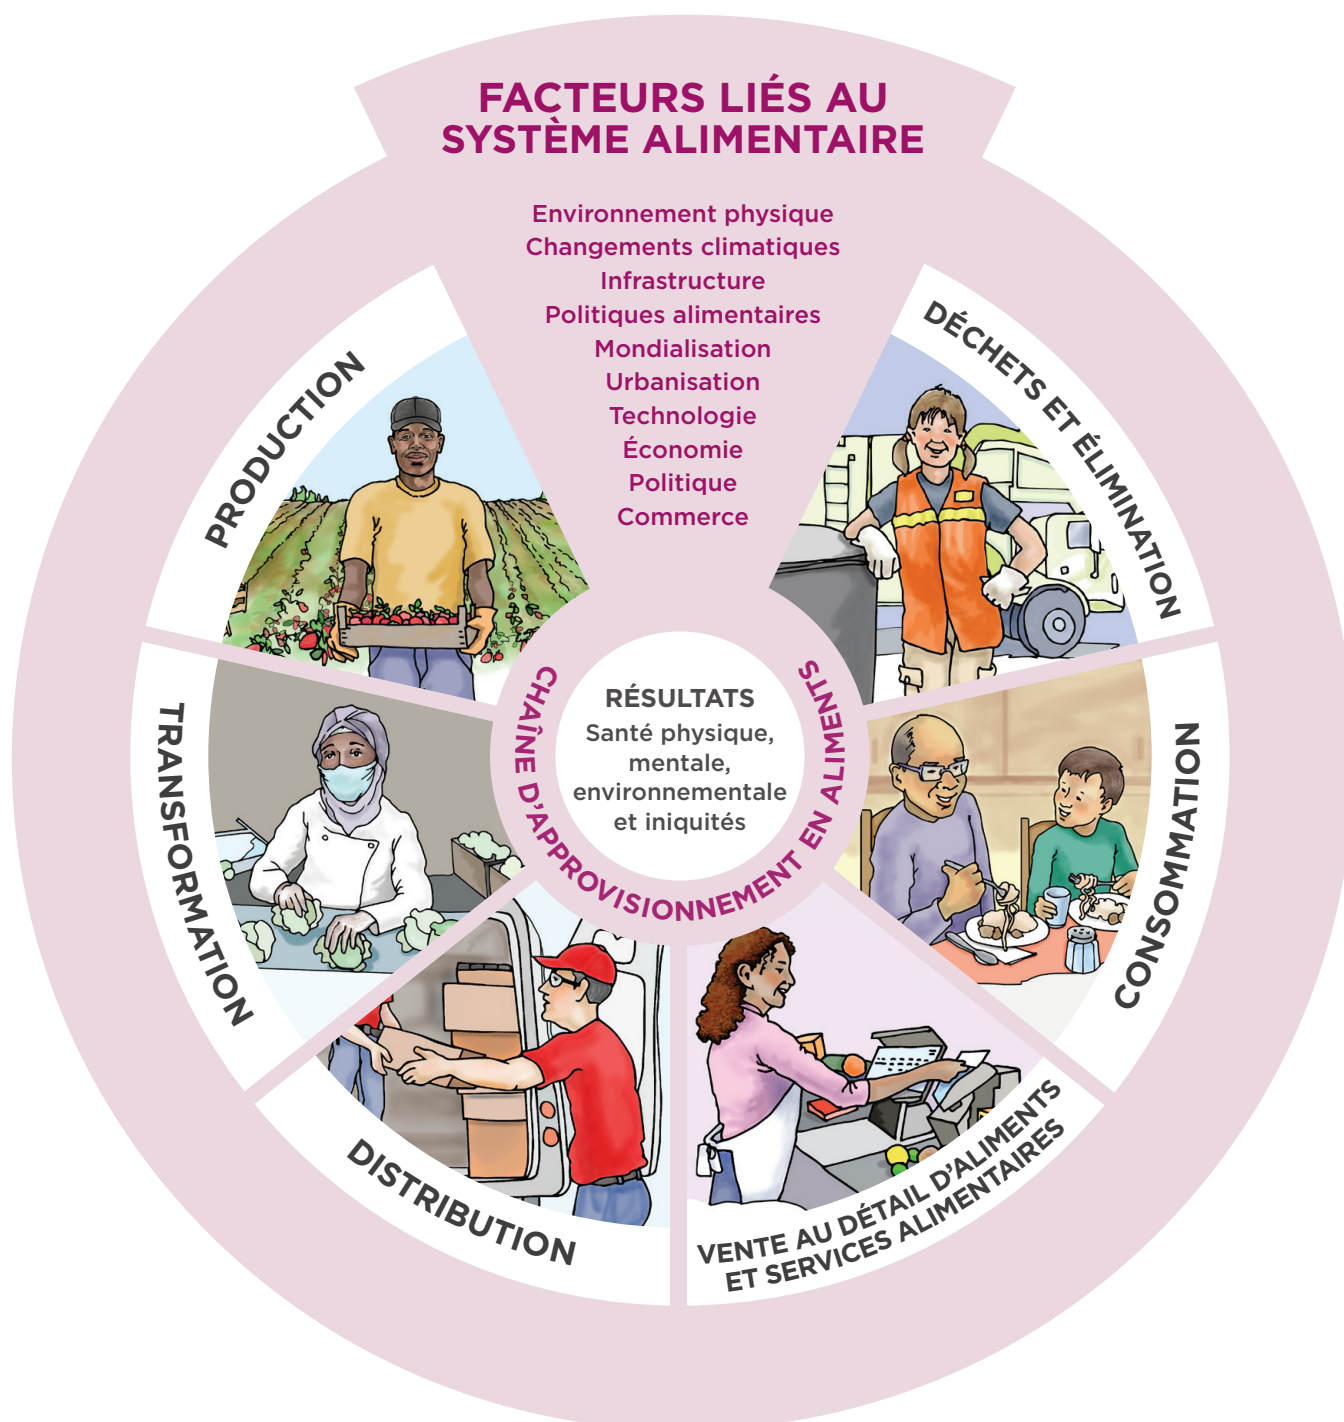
FACTEURS LIÉS AU SYSTÈME ALIMENTAIRE

Environnement physique
Changements climatiques
Infrastructure
Politiques alimentaires
Mondialisation
Urbanisation
Technologie
Économie
Politique
Commerce

PRODUCTION

DÉCHETS ET ÉLIMINATION

CHAÎNE D'APPROVISIONNEMENT EN ALIMENTS

RÉSULTATS
Santé physique, mentale, environnementale et iniquités

TRANSFORMATION

CONSOMMATION

DISTRIBUTION

VENTE AU DÉTAIL D'ALIMENTS ET SERVICES ALIMENTAIRES